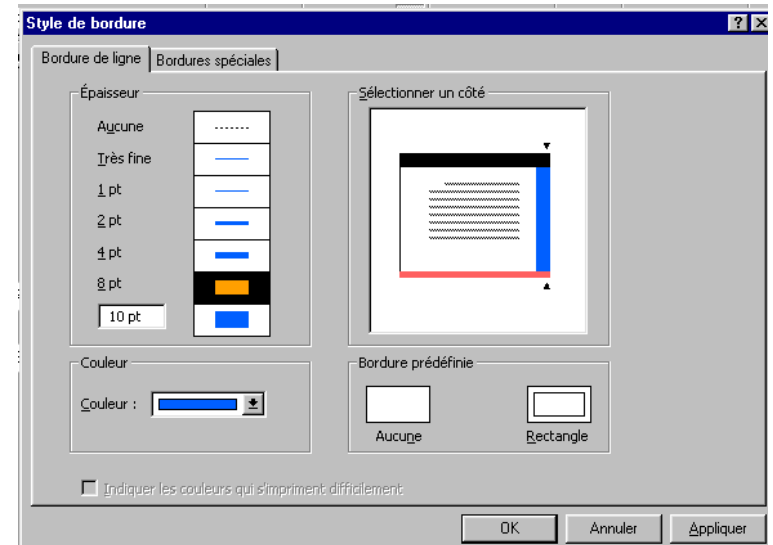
Style de bordure

?

Bordure de ligne

Bordures spéciales

Épaisseur

Aucune

Très fine

1 pt

2 pt

4 pt

8 pt

10 pt

Sélectionner un côté

Couleur

Couleur :

Bordure prédéfinie

Aucune

Rectangle

Indiquer les couleurs qui s'impriment difficilement

OK

Annuler

Appliquer